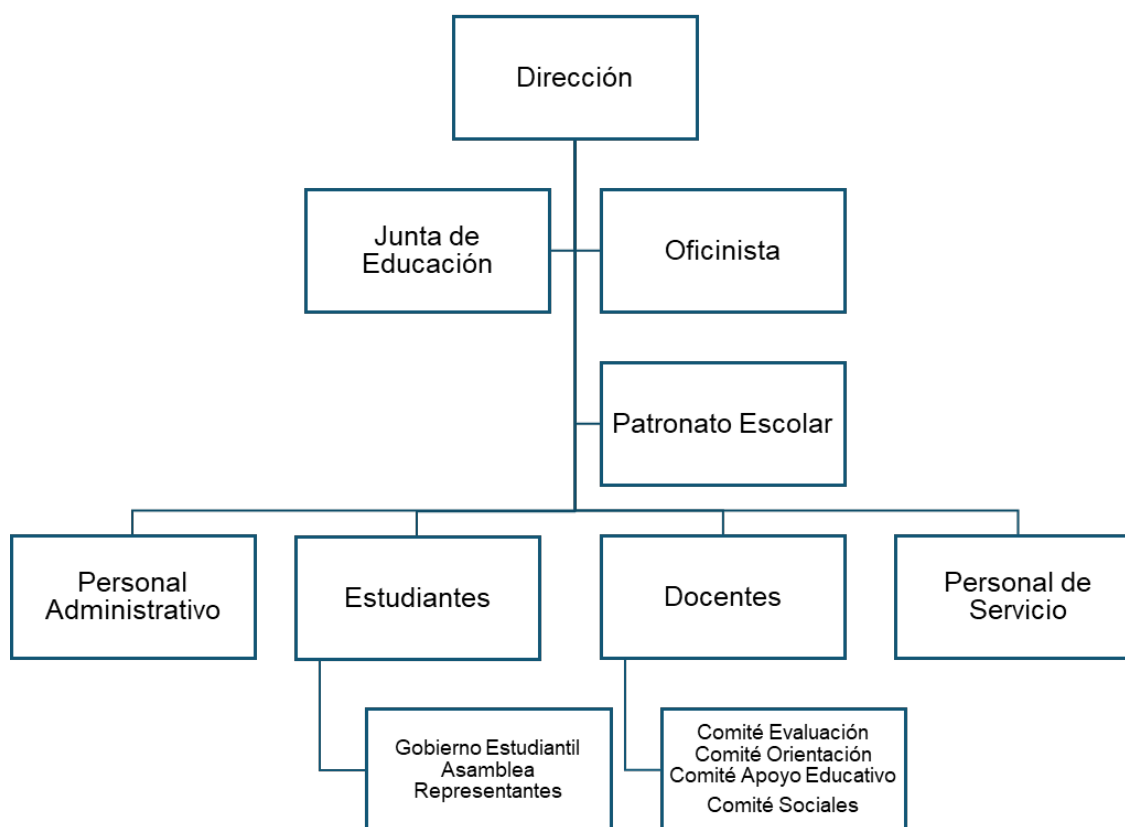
Dirección

Junta de Educación

Oficinista

Patronato Escolar

Personal Administrativo

Estudiantes

Docentes

Personal de Servicio

Gobierno Estudiantil
Asamblea
Representantes

Comité Evaluación
Comité Orientación
Comité Apoyo Educativo
Comité Sociales